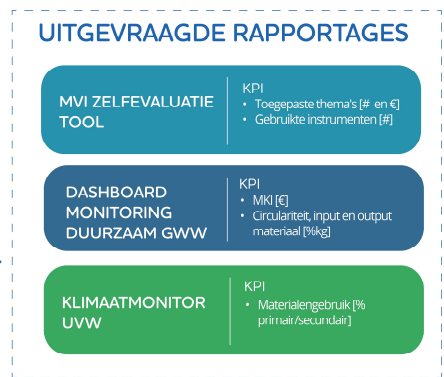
UITGEVRAAGDE RAPPORTAGES

MVI ZELFEVALUATIE TOOL

KPI
• Toegepaste thema's [# en €]
• Gebruikte instrumenten [#]

DASHBOARD MONITORING DUURZAAM GWW

KPI
• MKI [€]
• Circulariteit, input en output materiaal [%kg]

KLIMAATMONITOR UVW

KPI
• Materialengebruik [% primair/secundair]